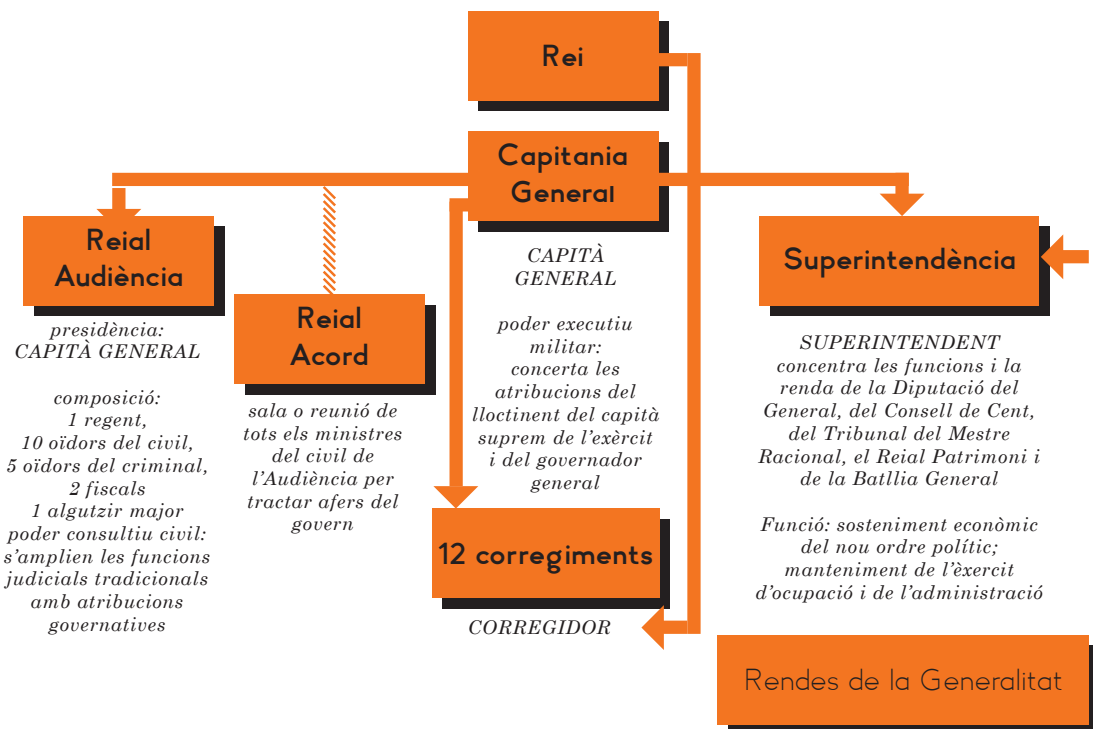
Rei

Capitania General

CAPITÀ GENERAL

poder executiu militar: concerta les atribucions del lloctinent del capità suprem de l'exèrcit i del governador general

Reial Audiència

presidència: CAPITÀ GENERAL

composició: 1 regent, 10 oïdors del civil, 5 oïdors del criminal, 2 fiscals 1 algutzir major poder consultiu civil: s'amplien les funcions judicials tradicionals amb atribucions governatives

Reial Acord

sala o reunió de tots els ministres del civil de l'Audiència per tractar afers del govern

12 corregiments

CORREGIDOR

Superintendència

SUPERINTENDENT concentra les funcions i la renda de la Diputació del General, del Consell de Cent, del Tribunal del Mestre Racional, el Reial Patrimoni i de la Batllia General

Funció: sosteniment econòmic del nou ordre polític; manteniment de l'exèrcit d'ocupació i de l'administració

Rendes de la Generalitat